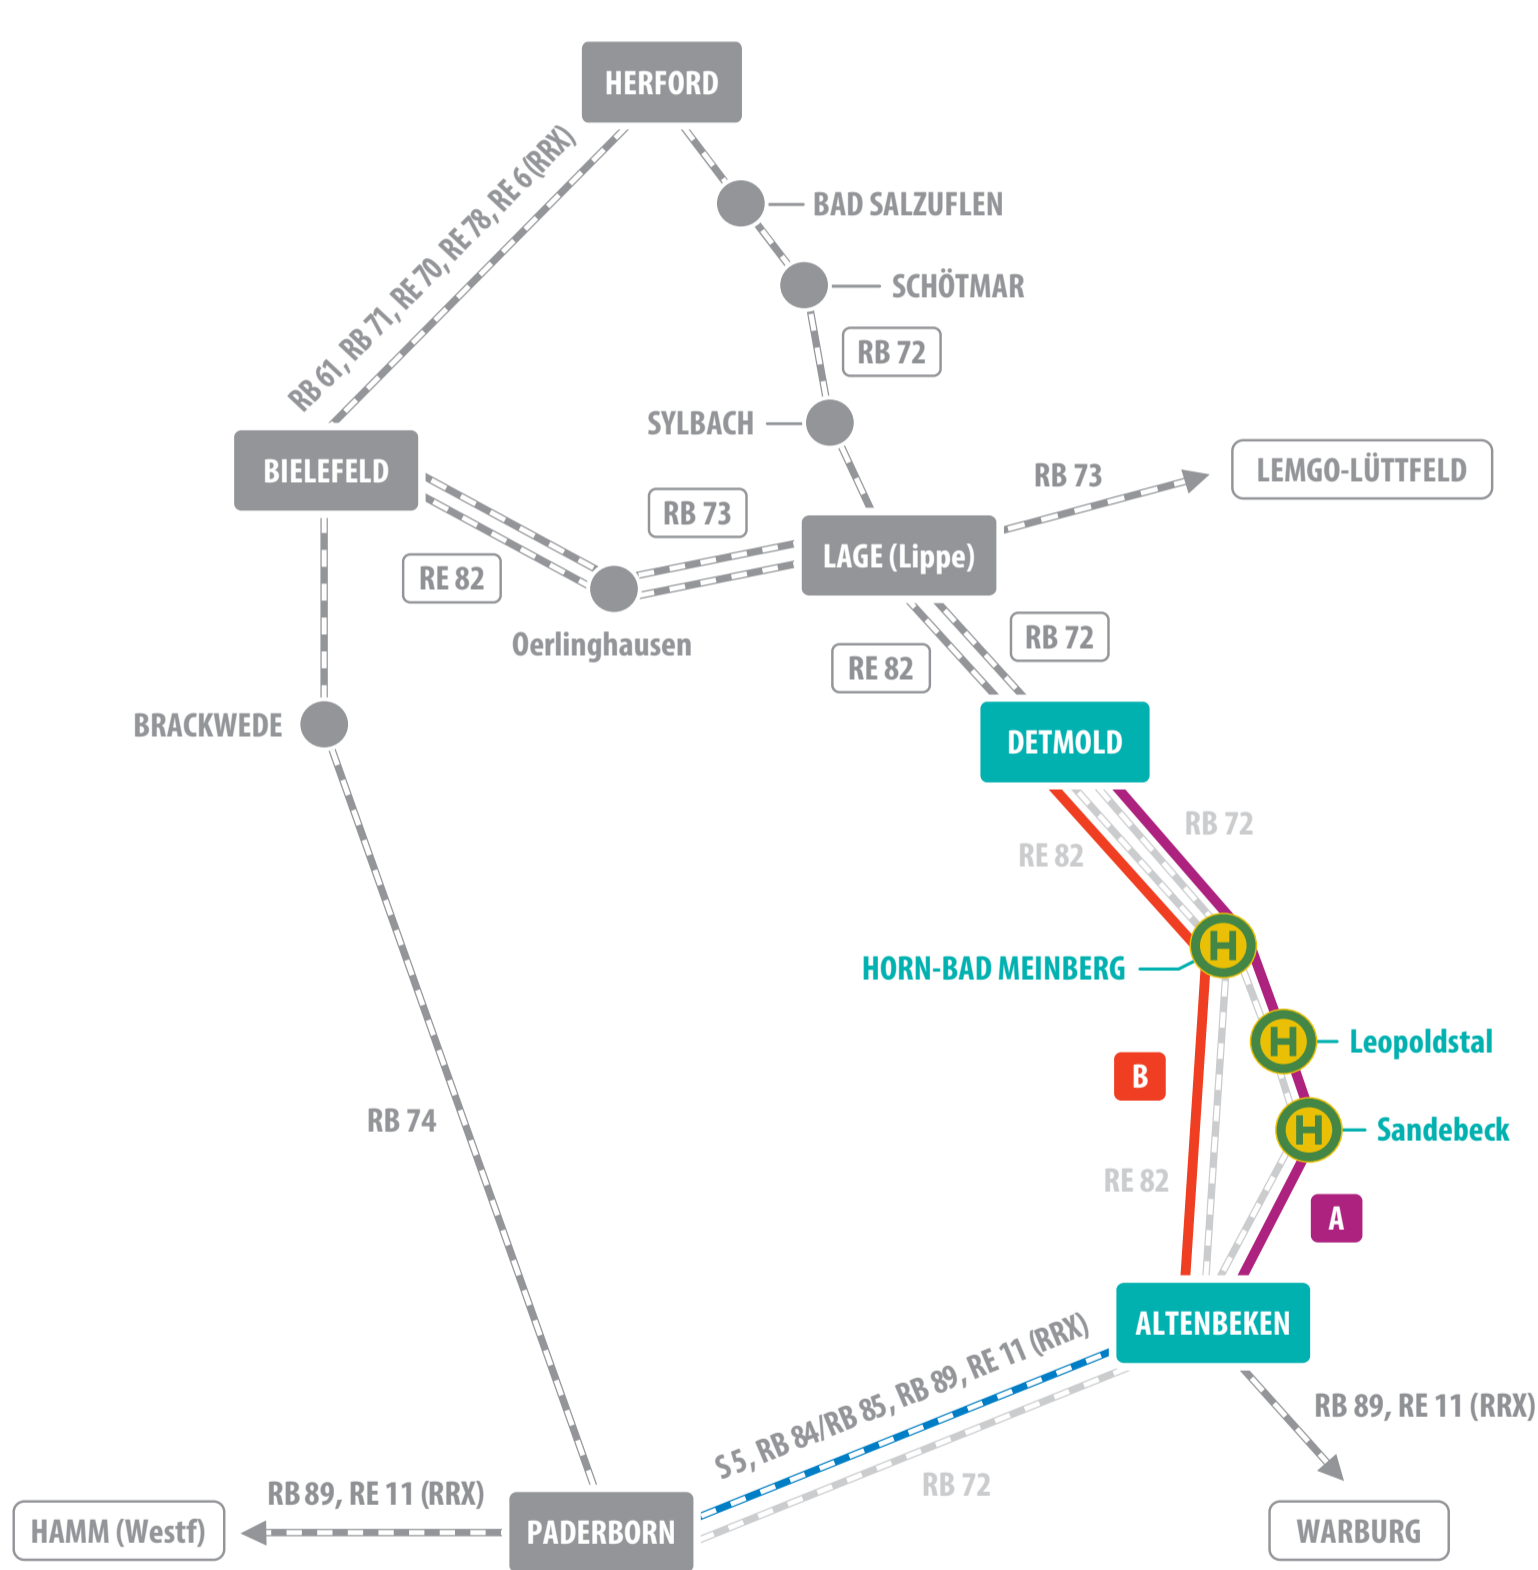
HERFORD

BAD SALZUFLEN

SCHÖTMAR

RB 72

SYLBACH

RB 61, RB 71, RE 70, RE 78, RE 6 (RRX)

BIELEFELD

RB 73

LEMGO-LÜTTFELD

RB 73

LAGE (Lippe)

RE 82

Oerlinghausen

RB 72

RE 82

BRACKWEDE

DETMOLD

RB 72

RE 82

HORN-BAD MEINBERG

Leopoldstal

B

Sandebeck

RB 74

RE 82

A

ALTENBEKEN

S 5, RB 84/RB 85, RB 89, RE 11 (RRX)

RB 89, RE 11 (RRX)

RB 89, RE 11 (RRX)

RB 72

HAMM (Westf)

PADERBORN

WARBURG